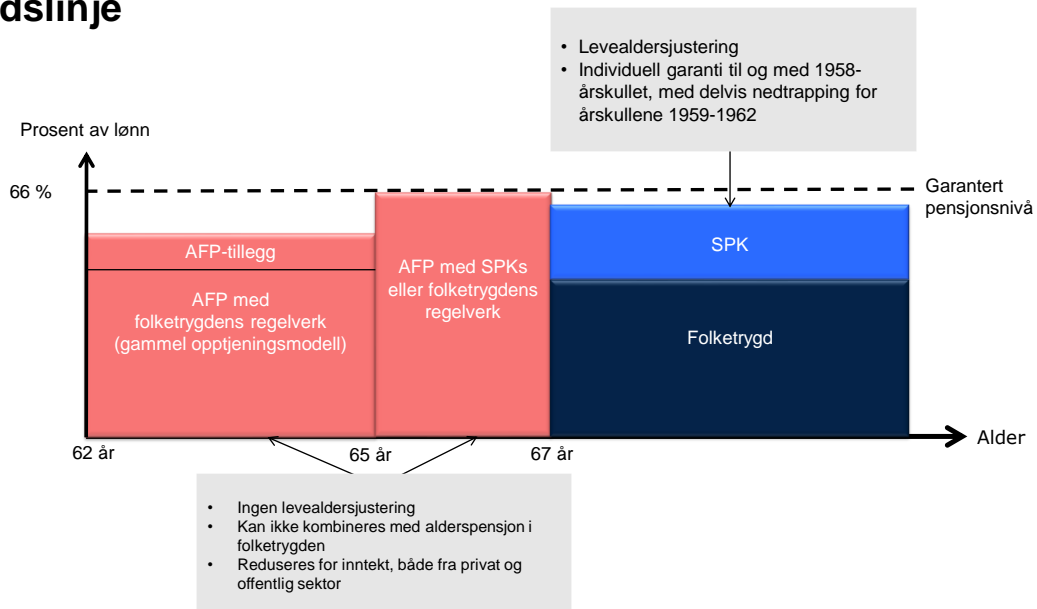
dslinje

• Levealdersjustering
• Individuell garanti til og med 1958-årskullet, med delvis nedtrapping for årskullene 1959-1962

Prosent av lønn

66 %

Garantert pensjonsnivå

AFP-tillegg

AFP med folketrygdens regelverk (gammel opptjeningsmodell)

AFP med SPKs eller folketrygdens regelverk

SPK

Folketrygd

Alder

62 år

65 år

67 år

• Ingen levealdersjustering
• Kan ikke kombineres med alderspensjon i folketrygden
• Reduseres for inntekt, både fra privat og offentlig sektor